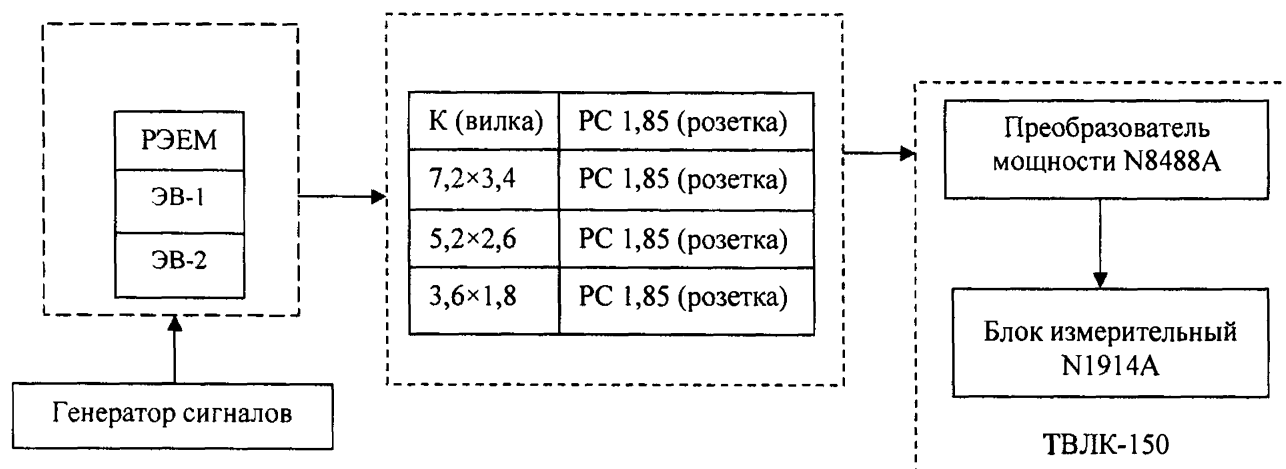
РЭЕМ
ЭВ-1
ЭВ-2

| К (вилка) | РС 1,85 (розетка) |
|---|---|
| 7,2×3,4 | РС 1,85 (розетка) |
| 5,2×2,6 | РС 1,85 (розетка) |
| 3,6×1,8 | РС 1,85 (розетка) |

Преобразователь мощности N8488A

Блок измерительный N1914A

ТВЛК-150

Генератор сигналов